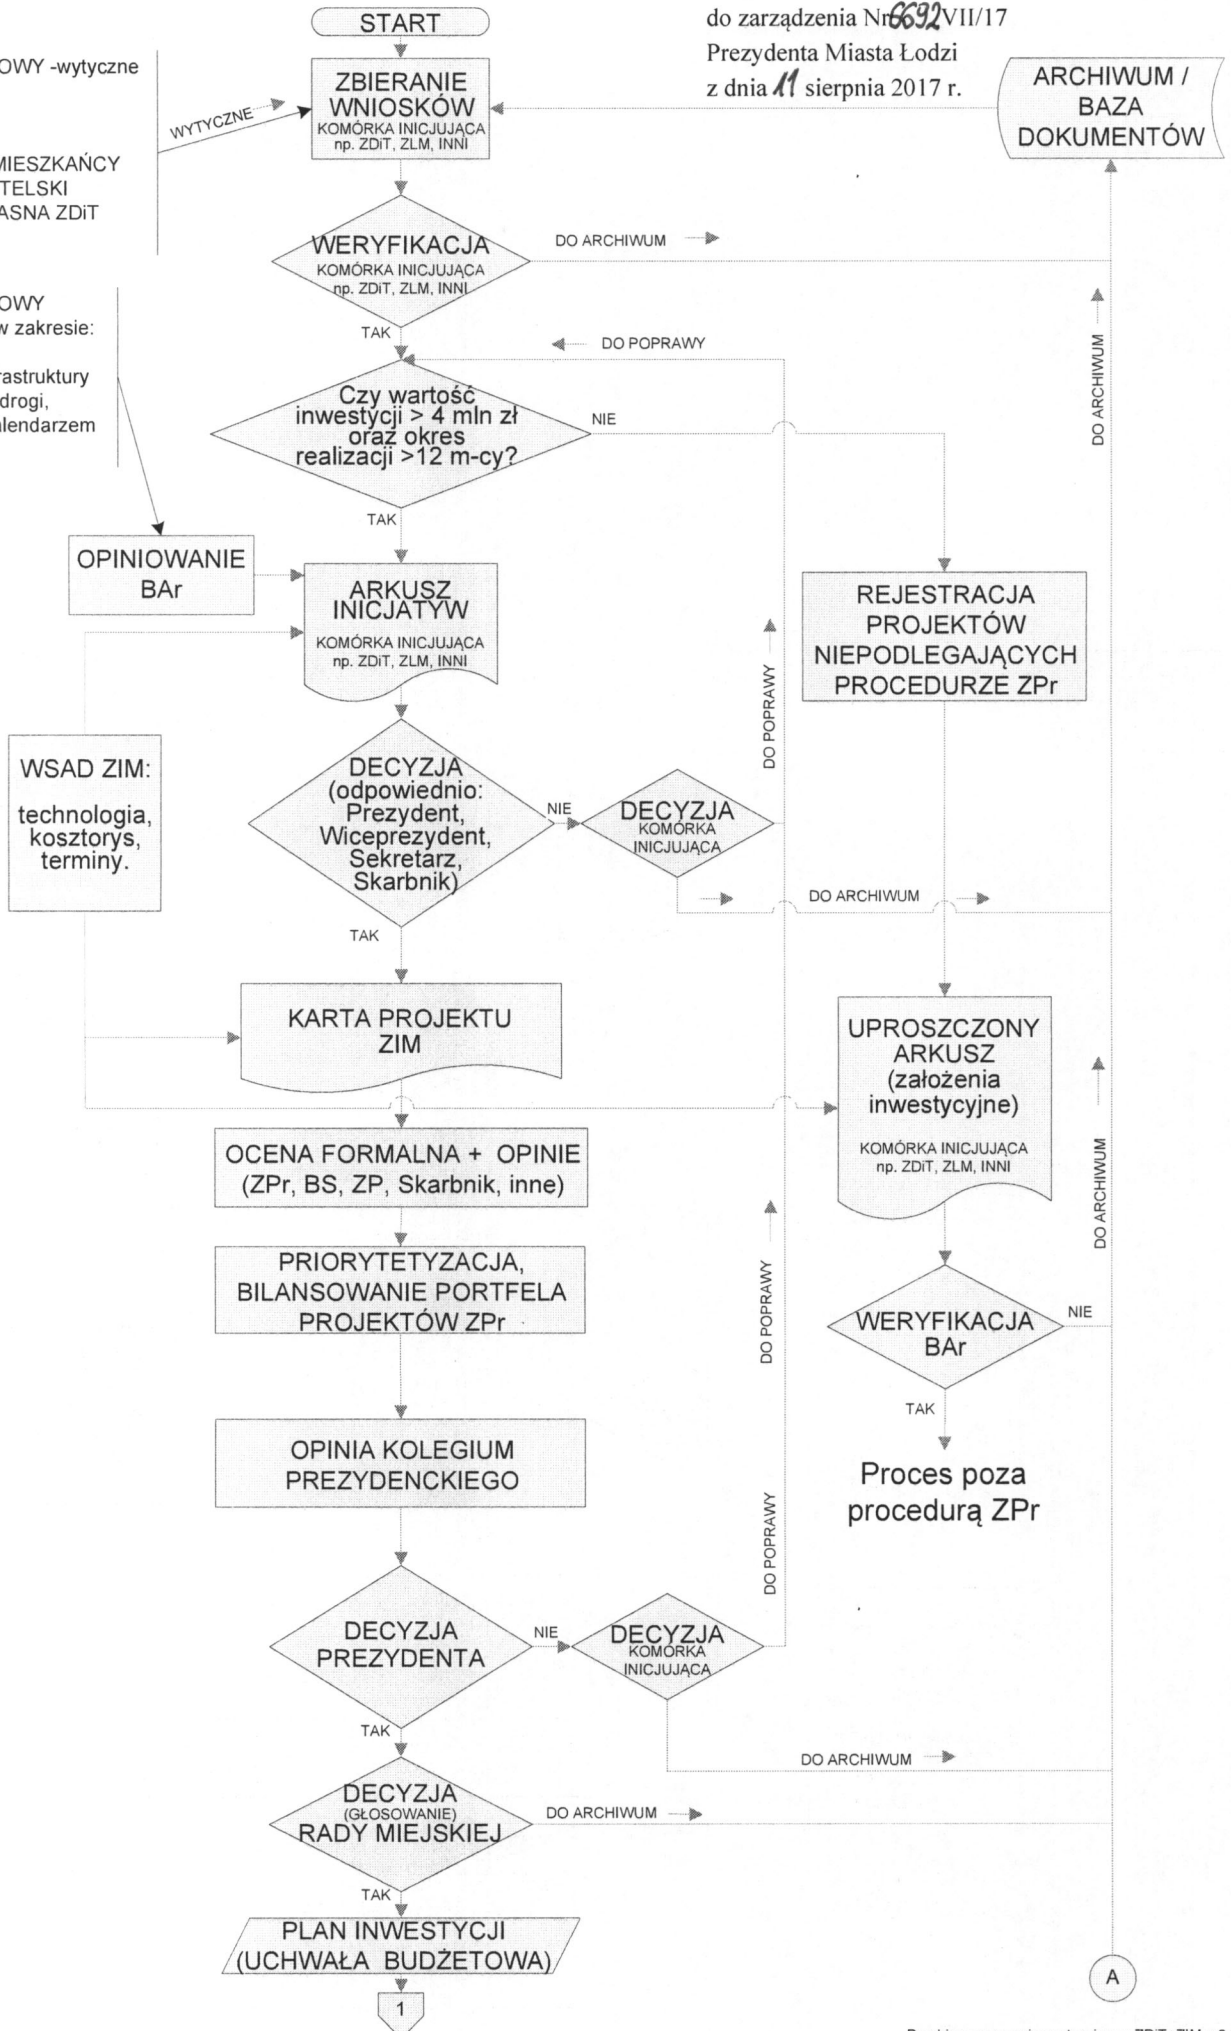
do zarządzenia Nr 6692/VII/17
Prezydenta Miasta Łodzi
z dnia 11 sierpnia 2017 r.

OWY -wytyczne

MIESZKAŃCY
TELSKI
ASNA ZDiT

OWY
w zakresie:

rastruktury
drogi,
alendarzem

START

ZBIERANIE WNIOSKÓW
KOMÓRKA INICJUJĄCA np. ZDiT, ZLM, INNI

WYTYCZNE

ARCHIWUM / BAZA DOKUMENTÓW

WERYFIKACJA
KOMÓRKA INICJUJĄCA np. ZDiT, ZLM, INNI

DO ARCHIWUM

TAK

DO POPRAWY

Czy wartość inwestycji > 4 mln zł oraz okres realizacji >12 m-cy?

NIE

DO ARCHIWUM

TAK

OPINIOWANIE BAr

ARKUSZ INICJATYW
KOMÓRKA INICJUJĄCA np. ZDiT, ZLM, INNI

REJESTRACJA PROJEKTÓW NIEPODLEGAJĄCYCH PROCEDURZE ZPr

DO POPRAWY

WSAD ZIM:
technologia, kosztorys, terminy.

DECYZJA (odpowiednio: Prezydent, Wiceprezydent, Sekretarz, Skarbnik)

NIE

DECYZJA
KOMÓRKA INICJUJĄCA

DO ARCHIWUM

TAK

KARTA PROJEKTU ZIM

UPROSZCZONY ARKUSZ (założenia inwestycyjne)
KOMÓRKA INICJUJĄCA np. ZDiT, ZLM, INNI

DO ARCHIWUM

OCENA FORMALNA + OPINIE (ZPr, BS, ZP, Skarbnik, inne)

PRIORYTETYZACJA, BILANSOWANIE PORTFELA PROJEKTÓW ZPr

DO POPRAWY

WERYFIKACJA BAr

NIE

TAK

Proces poza procedurą ZPr

OPINIA KOLEGIUM PREZYDENCKIEGO

DO POPRAWY

DECYZJA PREZYDENTA

NIE

DECYZJA
KOMÓRKA INICJUJĄCA

TAK

DO ARCHIWUM

DECYZJA (GŁOSOWANIE) RADY MIEJSKIEJ

DO ARCHIWUM

TAK

PLAN INWESTYCJI (UCHWAŁA BUDŻETOWA)

1

A